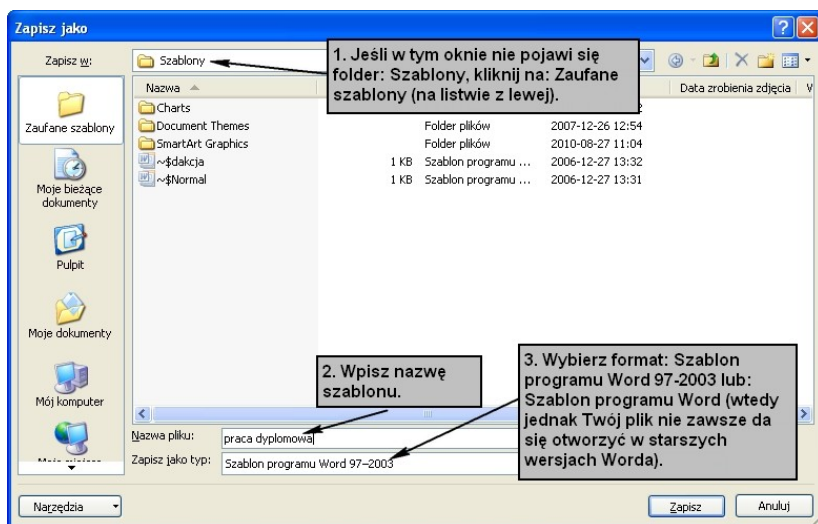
Zapisz jako

Zapisz w: Szablony

1. Jeśli w tym oknie nie pojawi się folder: Szablony, kliknij na: Zaufane szablony (na listwie z lewej).

| Nazwa | | | Data zrobienia zdjęcia |
|---|---|---|---|
| Charts | | | |
| Document Themes | | Folder plików | 2007-12-26 12:54 |
| SmartArt Graphics | | Folder plików | 2010-08-27 11:04 |
| ~$dakcja | 1 KB | Szablon programu ... | 2006-12-27 13:32 |
| ~$Normal | 1 KB | Szablon programu ... | 2006-12-27 13:31 |

Zaufane szablony
Moje bieżące dokumenty
Pulpit
Moje dokumenty
Mój komputer
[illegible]

2. Wpisz nazwę szablonu.

3. Wybierz format: Szablon programu Word 97-2003 lub: Szablon programu Word (wtedy jednak Twój plik nie zawsze da się otworzyć w starszych wersjach Worda).

Nazwa pliku: praca dyplomowa
Zapisz jako typ: Szablon programu Word 97–2003

Narzędzia
Zapisz
Anuluj